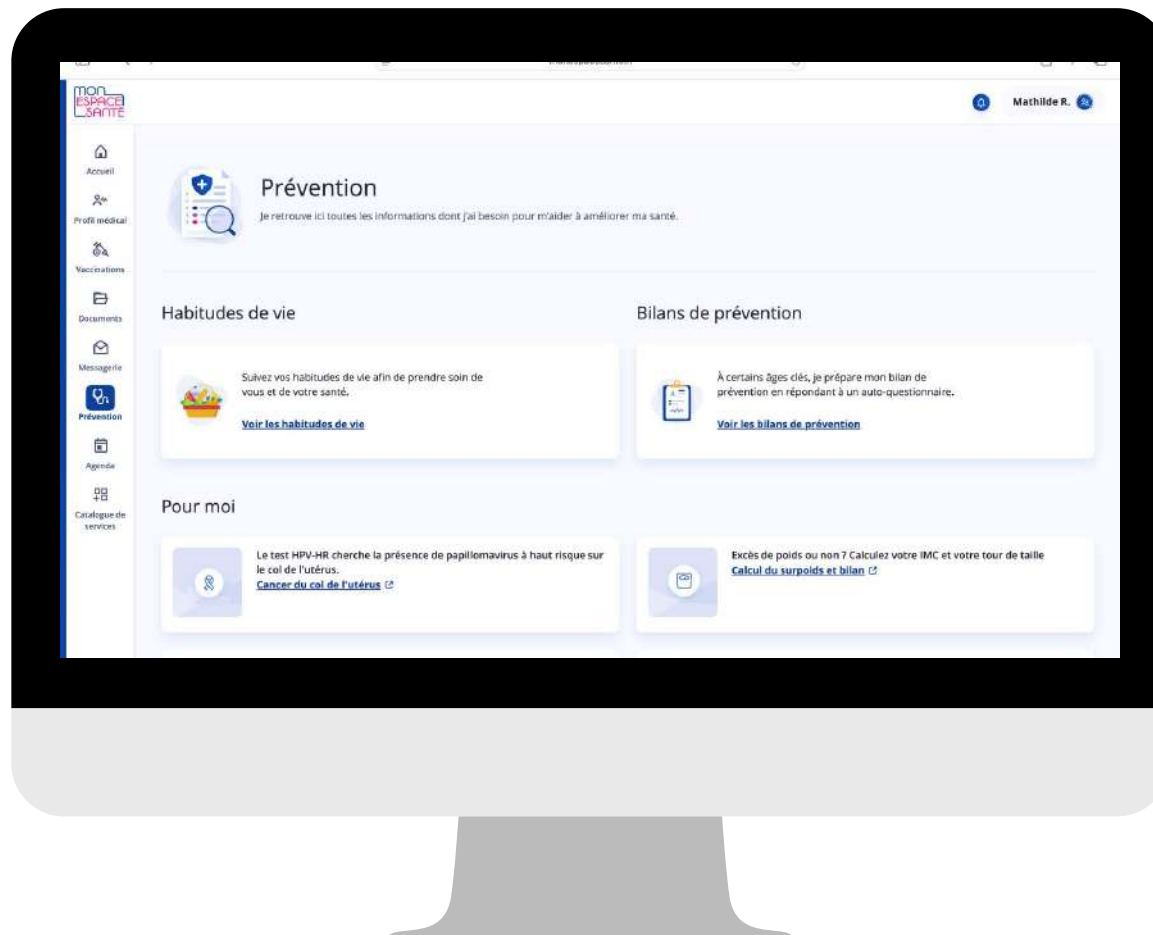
mon ESPACE SANTÉ

Mathilde R.

Accueil
Profil médical
Vaccinations
Documents
Messagerie
Prévention
Agenda
Catalogue de services

Prévention

Je retrouve ici toutes les informations dont j'ai besoin pour m'aider à améliorer ma santé.

Habitudes de vie

Suivez vos habitudes de vie afin de prendre soin de vous et de votre santé.

Voir les habitudes de vie

Bilans de prévention

À certains âges clés, je prépare mon bilan de prévention en répondant à un auto-questionnaire.

Voir les bilans de prévention

Pour moi

Le test HPV-HR cherche la présence de papillomavirus à haut risque sur le col de l'utérus.

Cancer du col de l'utérus

Excès de poids ou non ? Calculez votre IMC et votre tour de taille

Calcul du surpoids et bilan